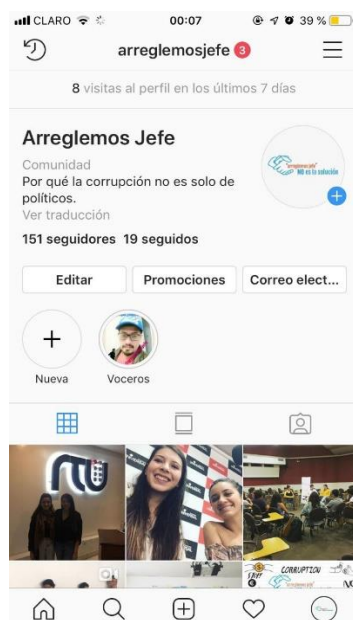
CLARO 00:07 39 %

arreglemosjefe 3

8 visitas al perfil en los últimos 7 días

Arreglemos Jefe
Comunidad
Por qué la corrupción no es solo de políticos.
Ver traducción

151 seguidores 19 seguidos

"arreglemos jefe" NO es la solución

Editar | Promociones | Correo elect...

Nueva | Voceros

CORRUPTION